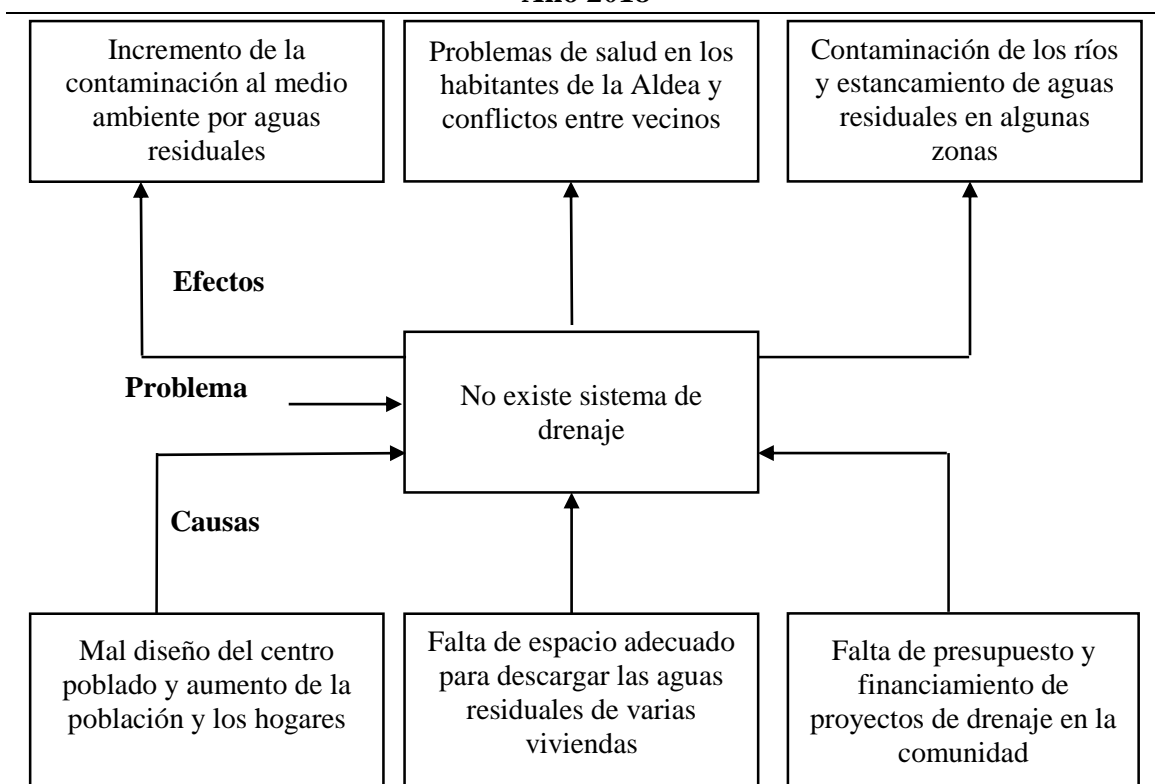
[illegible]

Incremento de la contaminación al medio ambiente por aguas residuales

Problemas de salud en los habitantes de la Aldea y conflictos entre vecinos

Contaminación de los ríos y estancamiento de aguas residuales en algunas zonas

Efectos

Problema

No existe sistema de drenaje

Causas

Mal diseño del centro poblado y aumento de la población y los hogares

Falta de espacio adecuado para descargar las aguas residuales de varias viviendas

Falta de presupuesto y financiamiento de proyectos de drenaje en la comunidad